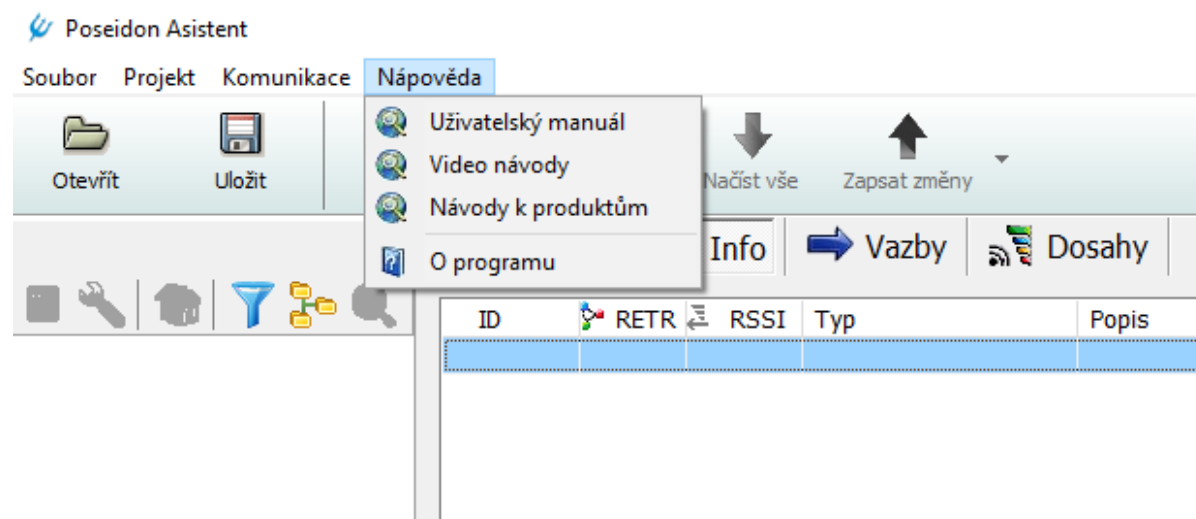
Poseidon Asistent

Soubor Projekt Komunikace Nápověda

Otevřít Uložit

Uživatelský manuál
Video návody
Návody k produktům
O programu

Načíst vše Zapsat změny

Info Vazby Dosahy

| ID | RETR | RSSI | Typ | Popis |
|---|---|---|---|---|
| | | | | |